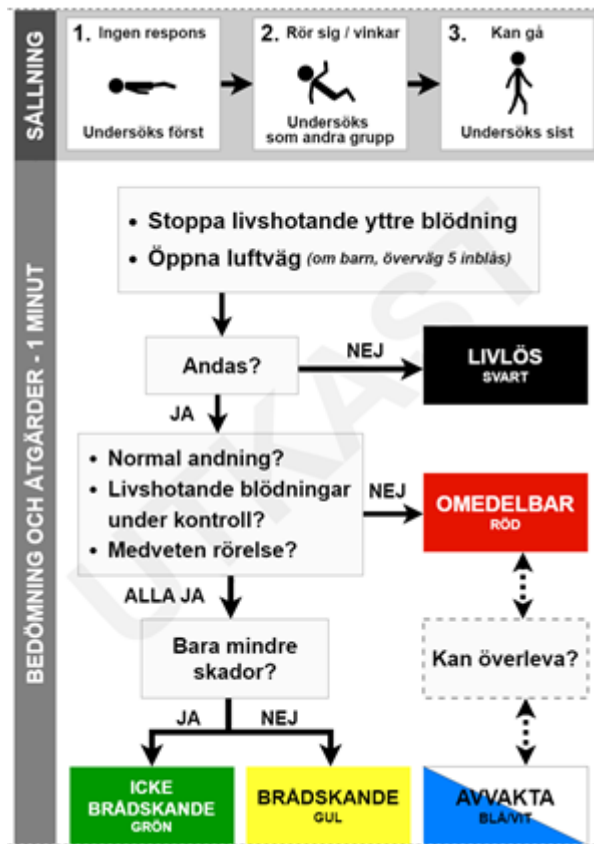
SÅLLNING

1. Ingen respons

Undersöks först

2. Rör sig / vinkar

Undersöks som andra grupp

3. Kan gå

Undersöks sist

BEDÖMNING OCH ÅTGÄRDER - 1 MINUT

• Stoppa livshotande yttre blödning
• Öppna luftväg (om barn, överväg 5 inblås)

Andas?

NEJ

LIVLÖS
SVART

JA

• Normal andning?
• Livshotande blödningar under kontroll?
• Medveten rörelse?

NEJ

OMEDELBAR
RÖD

ALLA JA

Bara mindre skador?

Kan överleva?

JA

NEJ

ICKE BRÅDSKANDE
GRÖN

BRÅDSKANDE
GUL

AVVAKTA
BLÅ/VIT

UTKAST